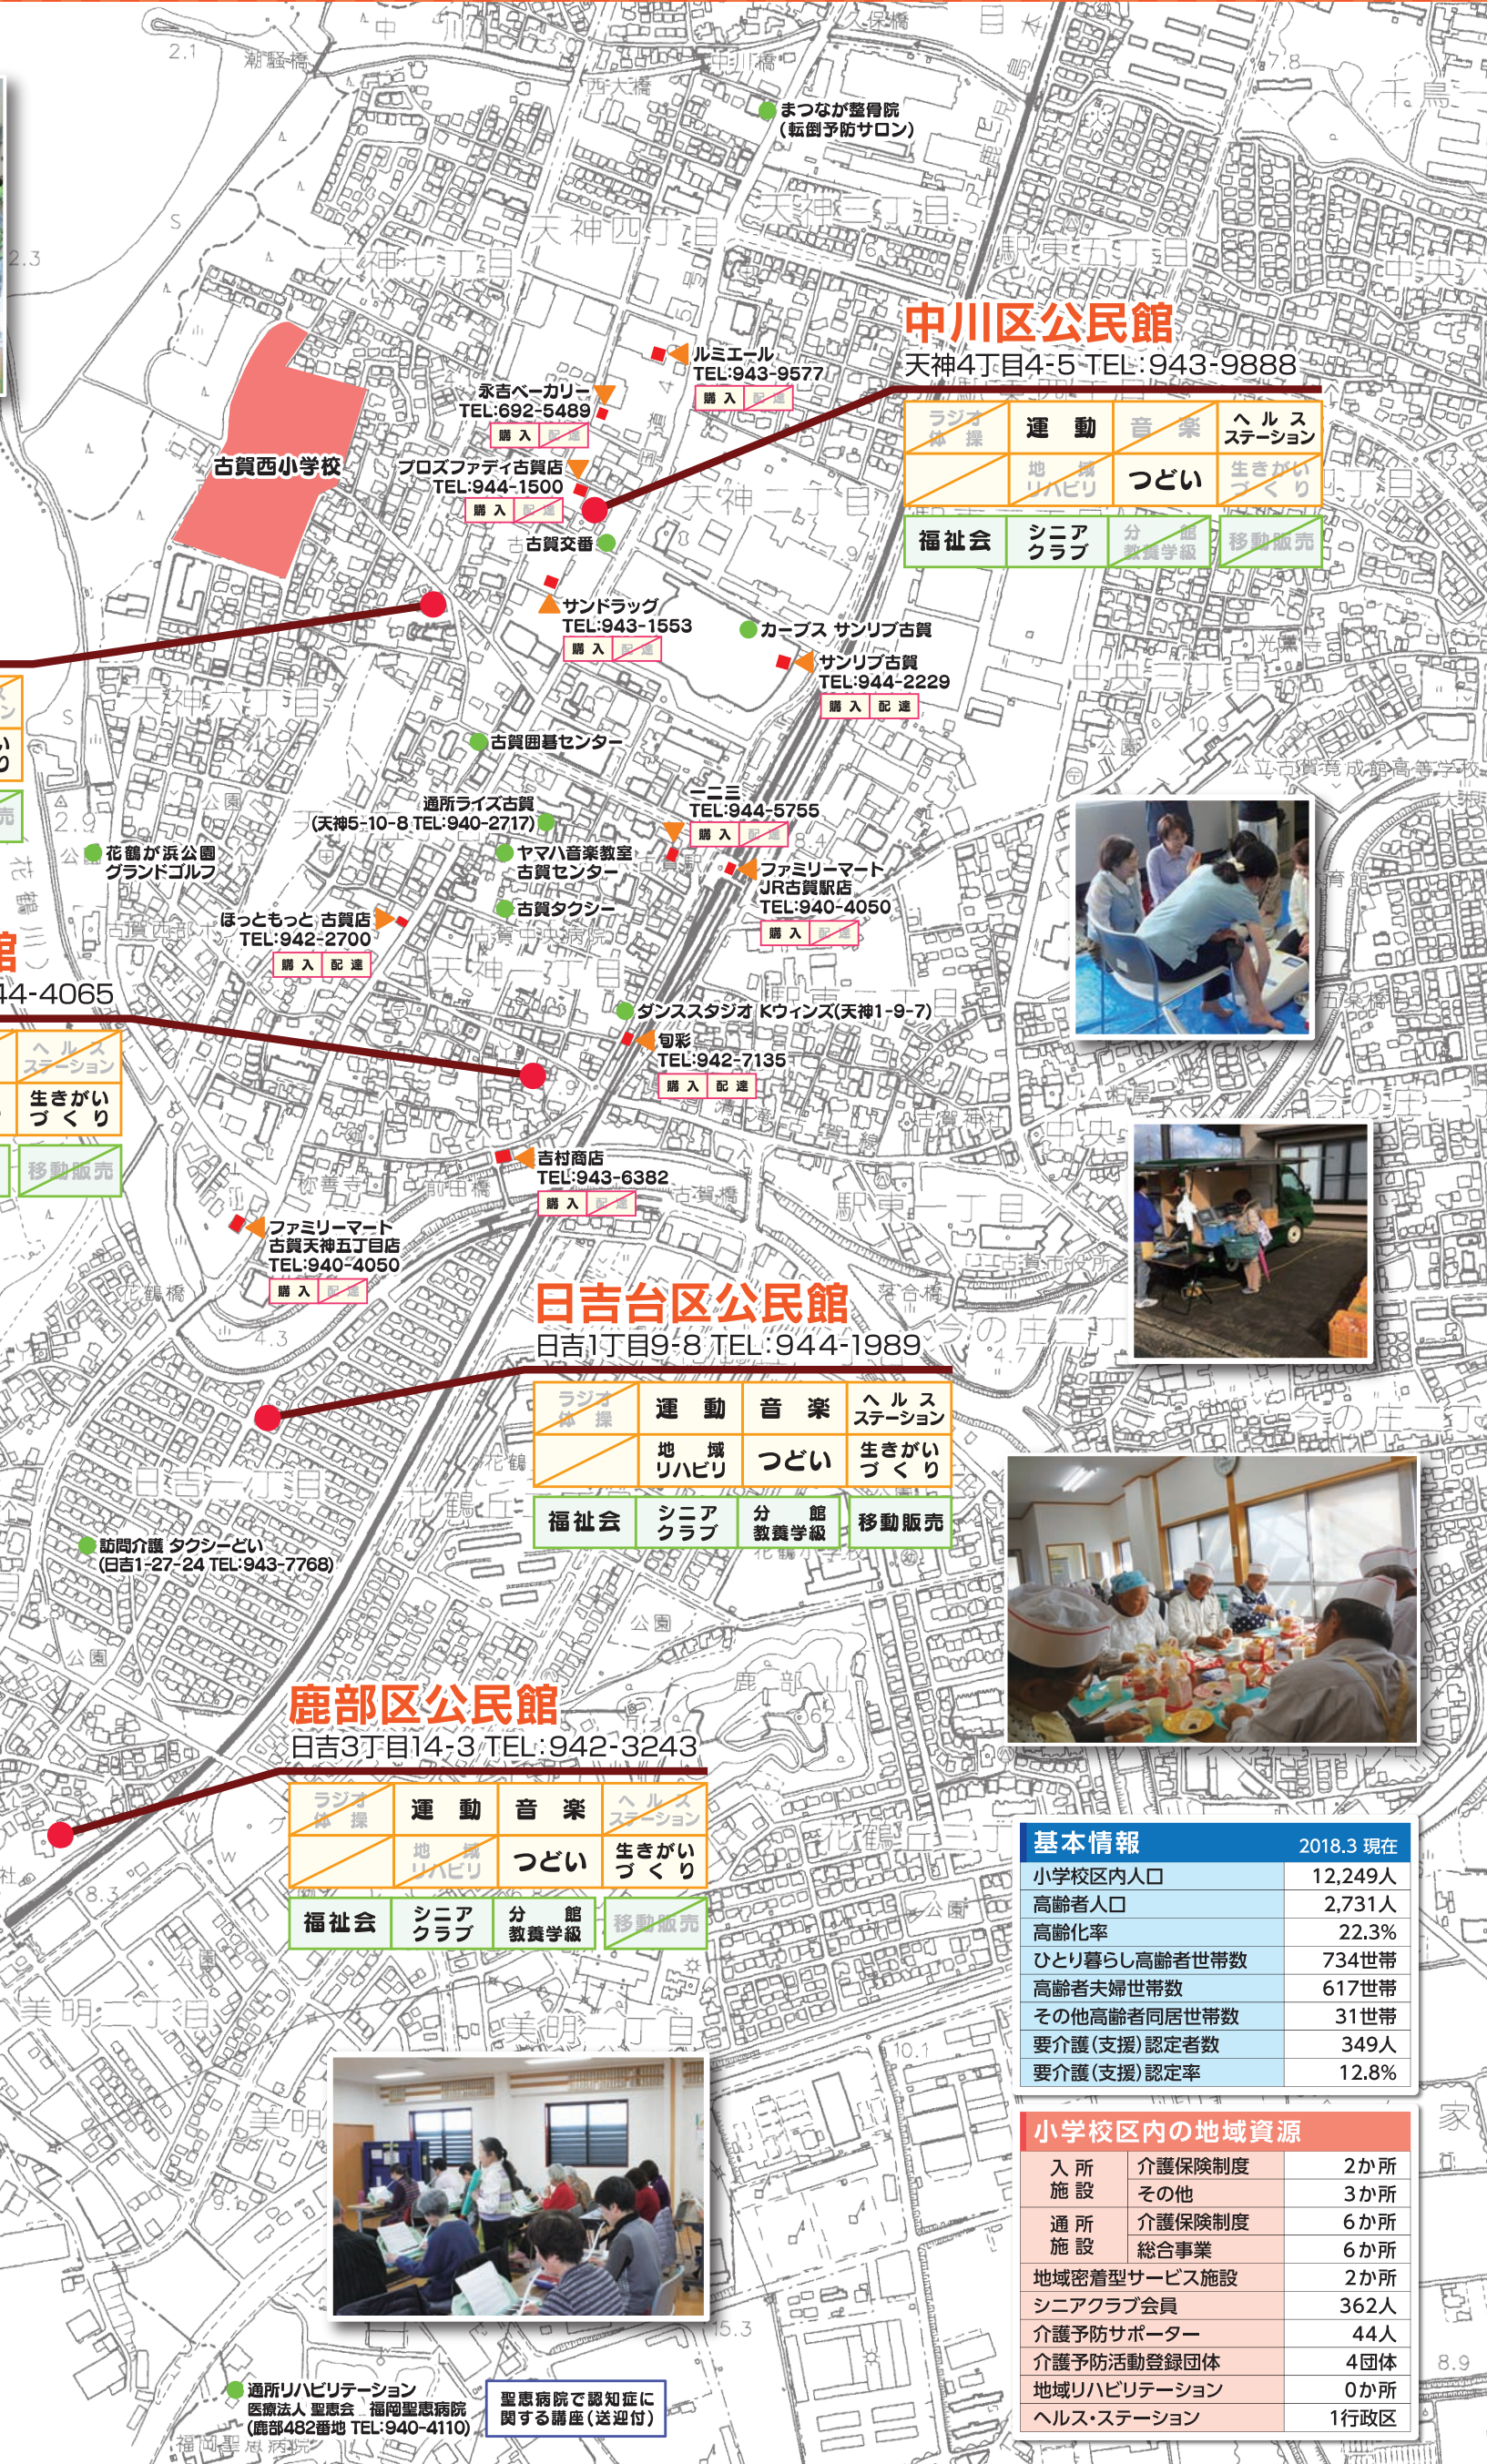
まつなが整骨院
（転倒予防サロン）

中川区公民館
天神4丁目4-5 TEL:943-9888

| ラジオ体操 | 運動 | 音楽 | ヘルスステーション |
|---|---|---|---|
| | 地域リハビリ | つどい | 生きがいづくり |

| 福祉会 | シニアクラブ | 分館教養学級 | 移動販売 |
|---|---|---|---|

ルミエール
TEL:943-9577
購入 配達

永吉ベーカリー
TEL:692-5489
購入 配達

古賀西小学校

プロズファディ古賀店
TEL:944-1500
購入 配達

古賀交番

サンドラッグ
TEL:943-1553
購入 配達

カーブス サンリブ古賀

サンリブ古賀
TEL:944-2229
購入 配達

古賀囲碁センター

通所ライズ古賀
（天神5-10-8 TEL:940-2717）

ニ二三
TEL:944-5755
購入 配達

花鶴が浜公園
グランドゴルフ

ヤマハ音楽教室
古賀センター

ファミリーマート
JR古賀駅店
TEL:940-4050
購入 配達

古賀タクシー

ほっともっと 古賀店
TEL:942-2700
購入 配達

44-4065

| ヘルスステーション |
|---|
| 生きがいづくり |
| 移動販売 |

ダンススタジオ Kウィンズ（天神1-9-7）

旬彩
TEL:942-7135
購入 配達

吉村商店
TEL:943-6382
購入 配達

ファミリーマート
古賀天神五丁目店
TEL:940-4050
購入 配達

日吉台区公民館
日吉1丁目9-8 TEL:944-1989

| ラジオ体操 | 運動 | 音楽 | ヘルスステーション |
|---|---|---|---|
| | 地域リハビリ | つどい | 生きがいづくり |

| 福祉会 | シニアクラブ | 分館教養学級 | 移動販売 |
|---|---|---|---|

訪問介護 タクシーどい
（日吉1-27-24 TEL:943-7768）

鹿部区公民館
日吉3丁目14-3 TEL:942-3243

| ラジオ体操 | 運動 | 音楽 | ヘルスステーション |
|---|---|---|---|
| | 地域リハビリ | つどい | 生きがいづくり |

| 福祉会 | シニアクラブ | 分館教養学級 | 移動販売 |
|---|---|---|---|

基本情報 2018.3 現在

| 項目 | 値 |
|---|---|
| 小学校区内人口 | 12,249人 |
| 高齢者人口 | 2,731人 |
| 高齢化率 | 22.3% |
| ひとり暮らし高齢者世帯数 | 734世帯 |
| 高齢者夫婦世帯数 | 617世帯 |
| その他高齢者同居世帯数 | 31世帯 |
| 要介護（支援）認定者数 | 349人 |
| 要介護（支援）認定率 | 12.8% |

小学校区内の地域資源

| | | |
|---|---|---|
| 入所施設 | 介護保険制度 | 2か所 |
| | その他 | 3か所 |
| 通所施設 | 介護保険制度 | 6か所 |
| | 総合事業 | 6か所 |
| 地域密着型サービス施設 | | 2か所 |
| シニアクラブ会員 | | 362人 |
| 介護予防サポーター | | 44人 |
| 介護予防活動登録団体 | | 4団体 |
| 地域リハビリテーション | | 0か所 |
| ヘルス・ステーション | | 1行政区 |

通所リハビリテーション
医療法人 聖恵会 福岡聖恵病院
（鹿部482番地 TEL:940-4110）

聖恵病院で認知症に関する講座（送迎付）

天神四丁目 天神三丁目 駅東五丁目 天神七丁目 天神二丁目 天神六丁目 中央三丁目 天神一丁目 駅東一丁目 今の庄二丁目 今の庄一丁目 日吉一丁目 花鶴丘 鹿部山 花鶴丘二丁目 美明二丁目 美明一丁目 千鳥 中央 公立古賀竟成館高等学校